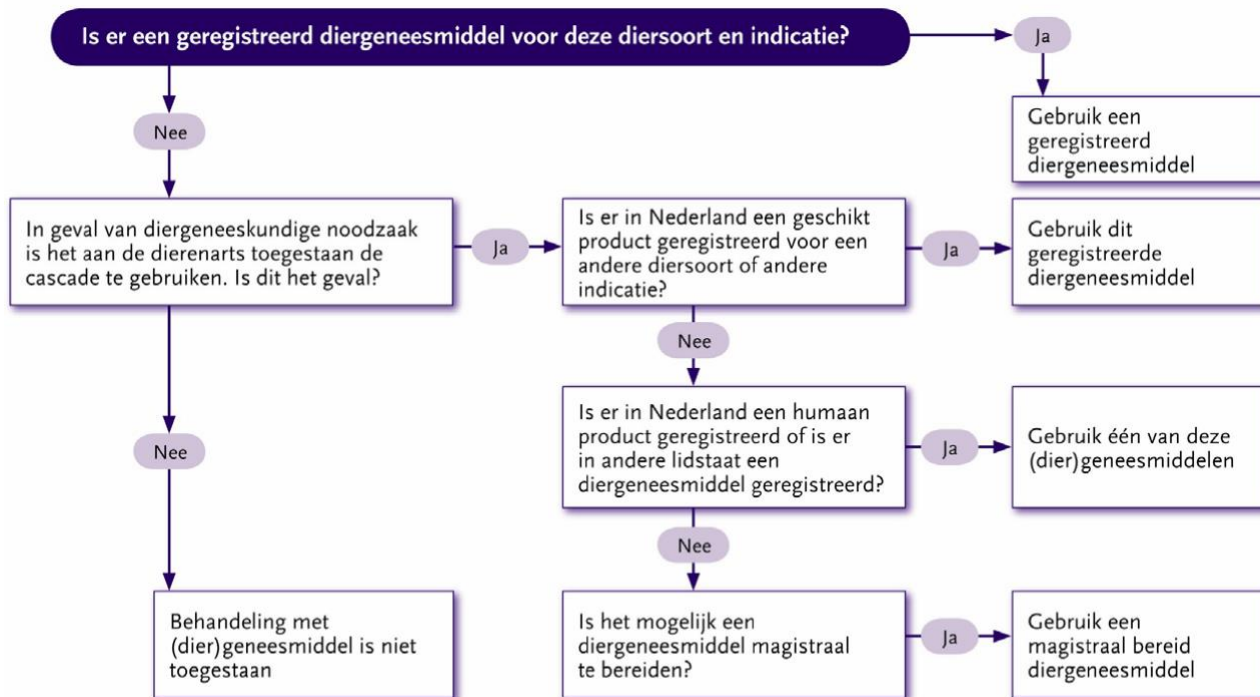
Is er een geregistreerd diergeneesmiddel voor deze diersoort en indicatie?

Ja

Gebruik een geregistreerd diergeneesmiddel

Nee

In geval van diergeneeskundige noodzaak is het aan de dierenarts toegestaan de cascade te gebruiken. Is dit het geval?

Ja

Is er in Nederland een geschikt product geregistreerd voor een andere diersoort of andere indicatie?

Ja

Gebruik dit geregistreerde diergeneesmiddel

Nee

Is er in Nederland een humaan product geregistreerd of is er in andere lidstaat een diergeneesmiddel geregistreerd?

Ja

Gebruik één van deze (dier)geneesmiddelen

Nee

Nee

Is het mogelijk een diergeneesmiddel magistraal te bereiden?

Ja

Gebruik een magistraal bereid diergeneesmiddel

Behandeling met (dier)geneesmiddel is niet toegestaan